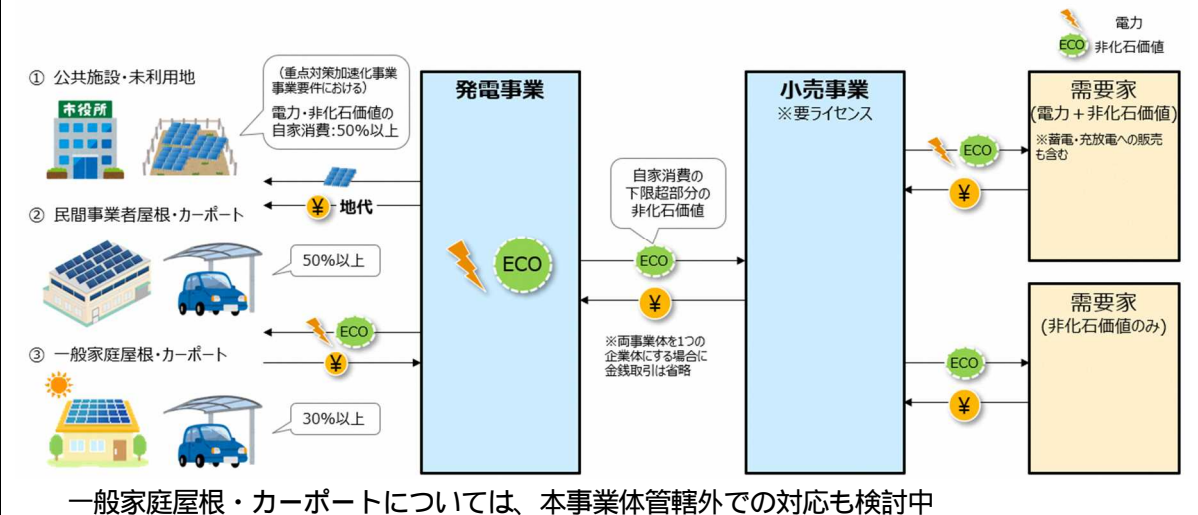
電力
ECO 非化石価値

① 公共施設・未利用地

市役所

（重点対策加速化事業 事業要件における）
電力・非化石価値の自家消費：50%以上

¥ 地代

② 民間事業者屋根・カーポート

50%以上

ECO
¥

③ 一般家庭屋根・カーポート

30%以上

発電事業

ECO

自家消費の下限超部分の非化石価値

ECO
¥

※両事業体を1つの企業体にする場合に金銭取引は省略

小売事業
※要ライセンス

ECO
¥

需要家
(電力＋非化石価値)
※蓄電・充放電への販売も含む

ECO
¥

需要家
(非化石価値のみ)

一般家庭屋根・カーポートについては、本事業体管轄外での対応も検討中